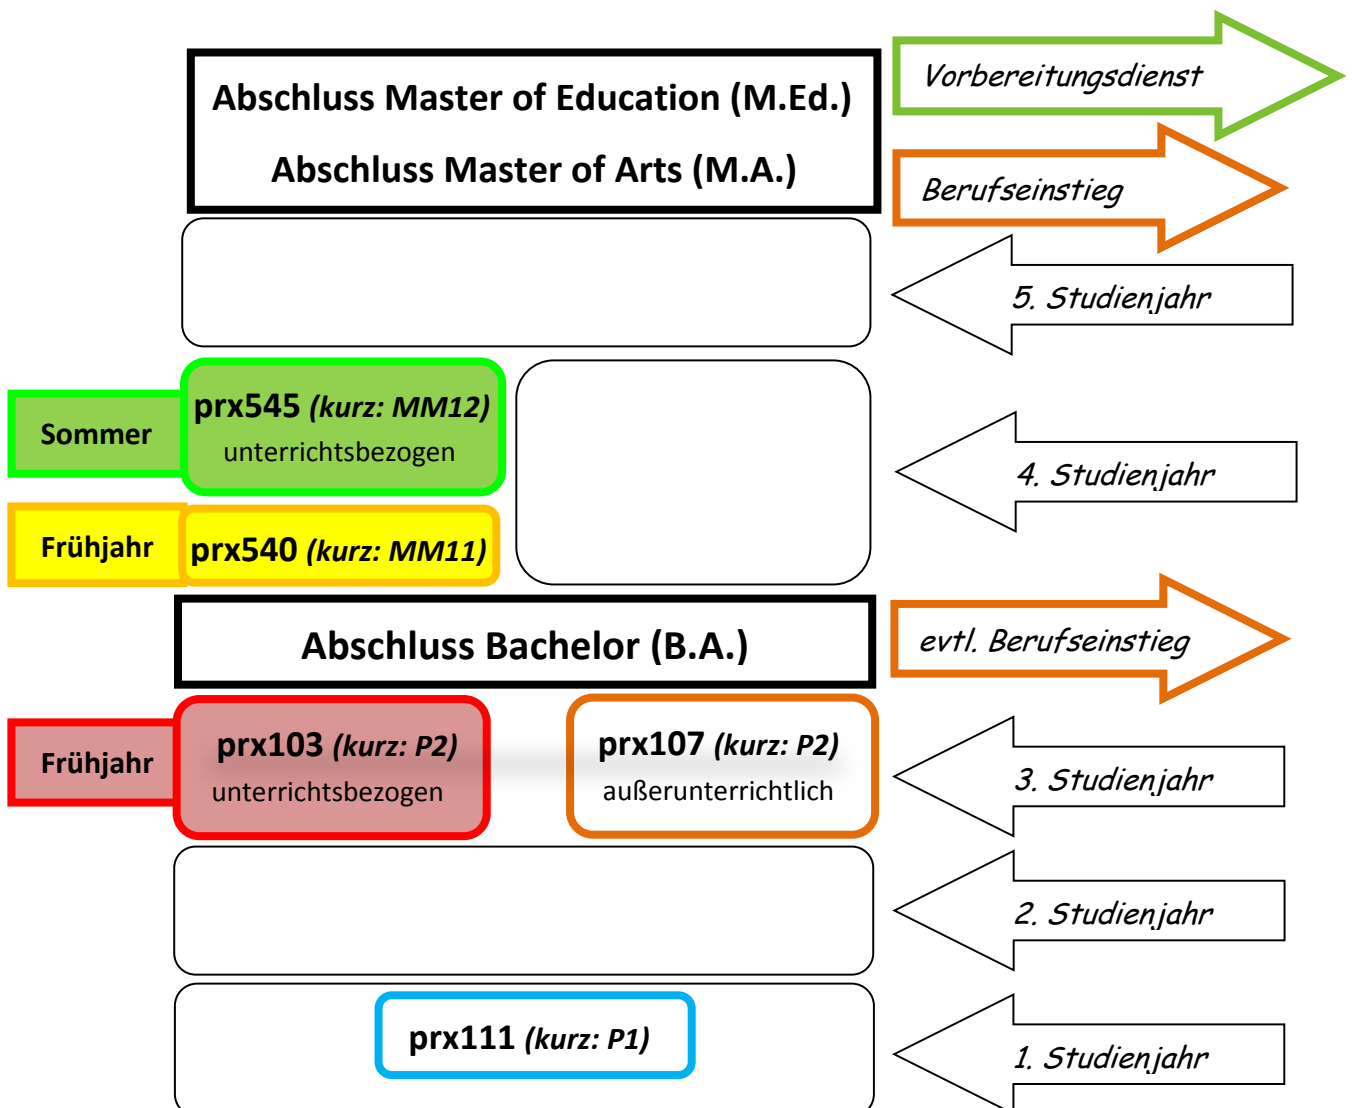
Abschluss Master of Education (M.Ed.)

Abschluss Master of Arts (M.A.)

Vorbereitungsdienst

Berufseinstieg

5. Studienjahr

Sommer

prx545 *(kurz: MM12)* unterrichtsbezogen

4. Studienjahr

Frühjahr

prx540 *(kurz: MM11)*

Abschluss Bachelor (B.A.)

evtl. Berufseinstieg

Frühjahr

prx103 *(kurz: P2)* unterrichtsbezogen

prx107 *(kurz: P2)* außerunterrichtlich

3. Studienjahr

2. Studienjahr

prx111 *(kurz: P1)*

1. Studienjahr